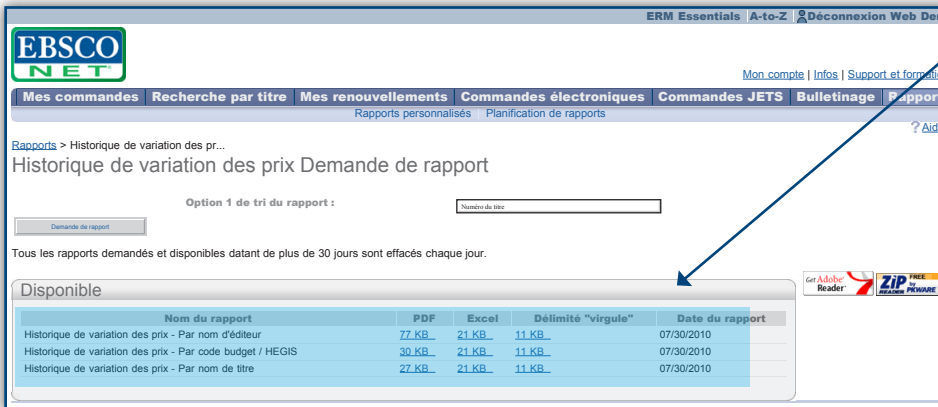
ERM Essentials | A-to-Z | Déconnexion Web De

EBSCO NET

Mon compte | Infos | Support et formatio

Mes commandes | Recherche par titre | Mes renouvellements | Commandes électroniques | Commandes JETS | Bulletinage | Rappor

Rapports personnalisés | Planification de rapports

? Aid

Rapports > Historique de variation des pr...

Historique de variation des prix Demande de rapport

Option 1 de tri du rapport : Numéro du titre

Demande de rapport

Tous les rapports demandés et disponibles datant de plus de 30 jours sont effacés chaque jour.

Get Adobe Reader | ZIP READER FREE by PKWARE

Disponible

| Nom du rapport | PDF | Excel | Délimité "virgule" | Date du rapport |
|---|---|---|---|---|
| Historique de variation des prix - Par nom d'éditeur | 77 KB | 21 KB | 11 KB | 07/30/2010 |
| Historique de variation des prix - Par code budget / HEGIS | 30 KB | 21 KB | 11 KB | 07/30/2010 |
| Historique de variation des prix - Par nom de titre | 27 KB | 21 KB | 11 KB | 07/30/2010 |